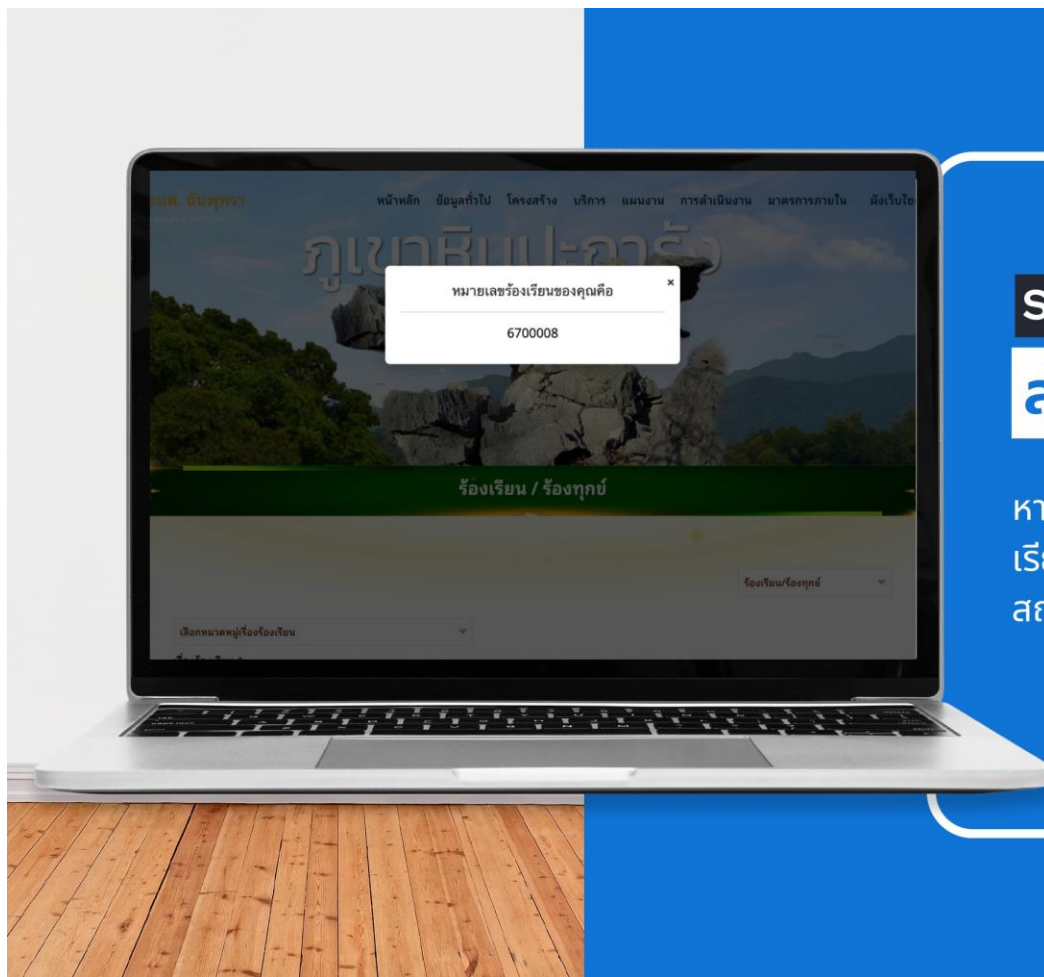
อบต. อับบุหรา

หน้าหลัก ข้อมูลทั่วไป โครงสร้าง บริการ แผนงาน การดำเนินงาน มาตรการภายใน ผังเว็บไซ

ภูเขาหินปะการัง

หมายเลขร้องเรียนของคุณคือ

×

6700008

ร้องเรียน / ร้องทุกข์

ร้องเรียน/ร้องทุกข์

เลือกหมวดหมู่เรื่องร้องเรียน

S

a

หา
เรี
สถ